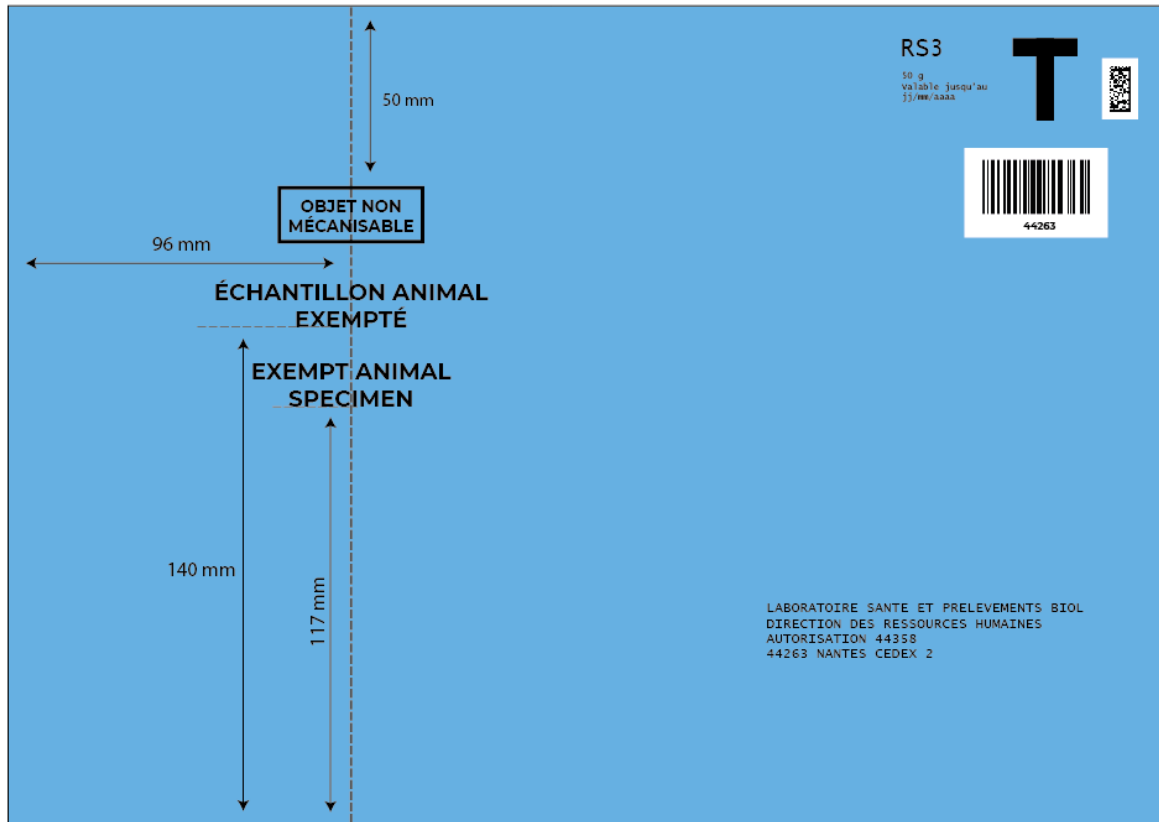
50 mm

RS3
50 g
Valable jusqu'au
jj/mm/aaaa

T

44263

OBJET NON MÉCANISABLE

96 mm

ÉCHANTILLON ANIMAL EXEMPTÉ

EXEMPT ANIMAL SPECIMEN

140 mm

117 mm

LABORATOIRE SANTE ET PRELEVEMENTS BIOL
DIRECTION DES RESSOURCES HUMAINES
AUTORISATION 44358
44263 NANTES CEDEX 2